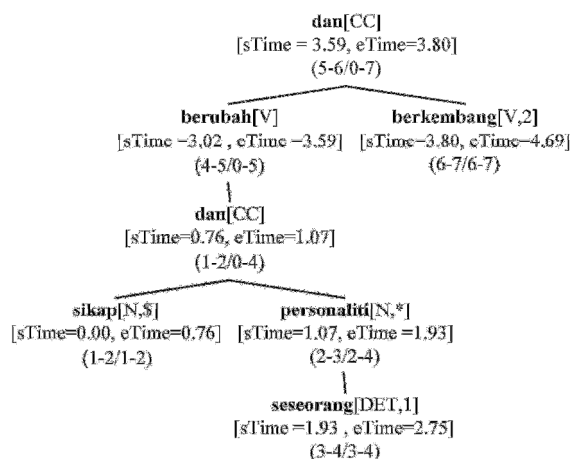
dan[CC]
[sTime = 3.59, eTime=3.80]
(5-6/0-7)

berubah[V]
[sTime =3,02 , eTime =3.59]
(4-5/0-5)

berkembang[V,2]
[sTime=3.80, eTime=4.69]
(6-7/6-7)

dan[CC]
[sTime=0.76, eTime=1.07]
(1-2/0-4)

sikap[N,$]
[sTime=0.00, eTime=0.76]
(1-2/1-2)

personaliti[N,*]
[sTime=1.07, eTime=1.93]
(2-3/2-4)

seseorang[DET,1]
[sTime =1.93 , eTime=2.75]
(3-4/3-4)